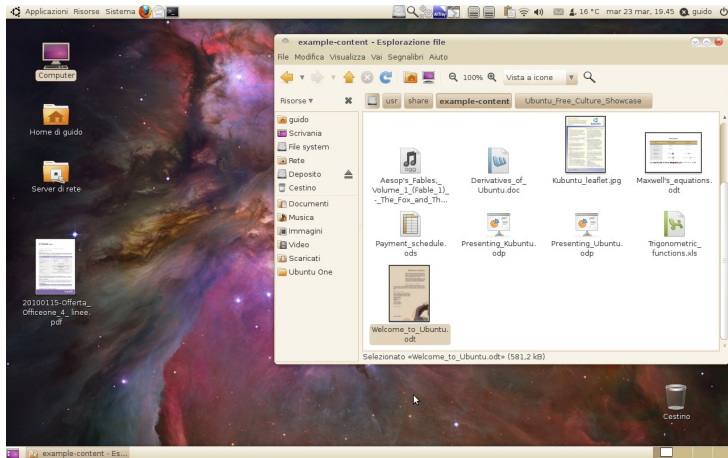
Applicazioni Risorse Sistema

16 °C mar 23 mar, 19.45 guido

Computer

Home di guido

Server di rete

20100115-Offerta_Officeone_4_linee.pdf

example-content - Esplorazione file

File Modifica Visualizza Vai Segnalibri Aiuto

100% Vista a icone

Risorse

usr share example-content Ubuntu_Free_Culture_Showcase

guido
Scrivania
File system
Rete
Deposito
Cestino
Documenti
Musica
Immagini
Video
Scaricati
Ubuntu One

Aesop's_Fables_Volume_1_(Fable_1)_-_The_Fox_and_Th...

Derivatives_of_Ubuntu.doc

Kubuntu_leaflet.jpg

Maxwell's_equations.odt

Payment_schedule.ods

Presenting_Kubuntu.odp

Presenting_Ubuntu.odp

Trigonometric_functions.xls

Welcome_to_Ubuntu.odt

Selezionato «Welcome_to_Ubuntu.odt» (581,2 kB)

Cestino

example-content - Es...